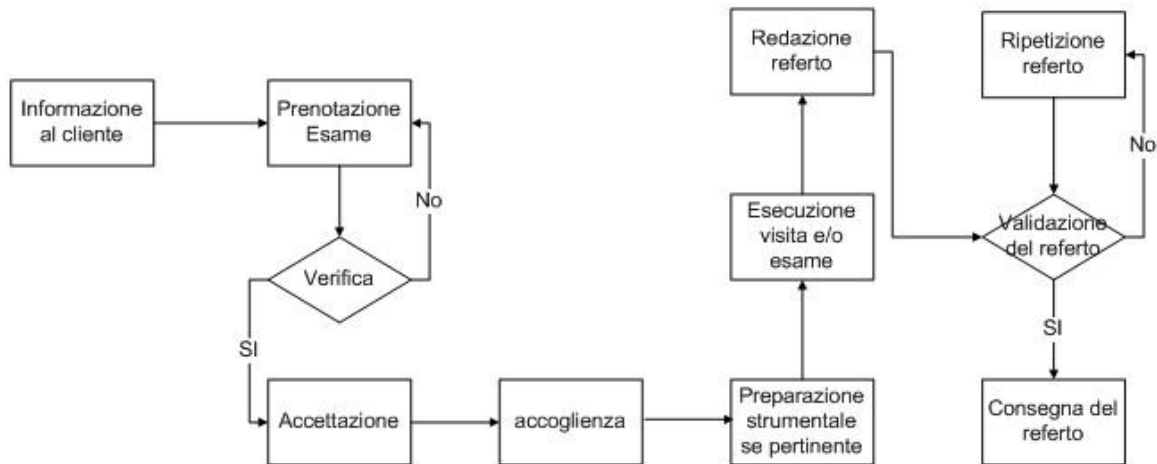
Informazione al cliente

Prenotazione Esame

No

Verifica

SI

Accettazione

accoglienza

Preparazione strumentale se pertinente

Esecuzione visita e/o esame

Redazione referto

Ripetizione referto

No

Validazione del referto

SI

Consegna del referto